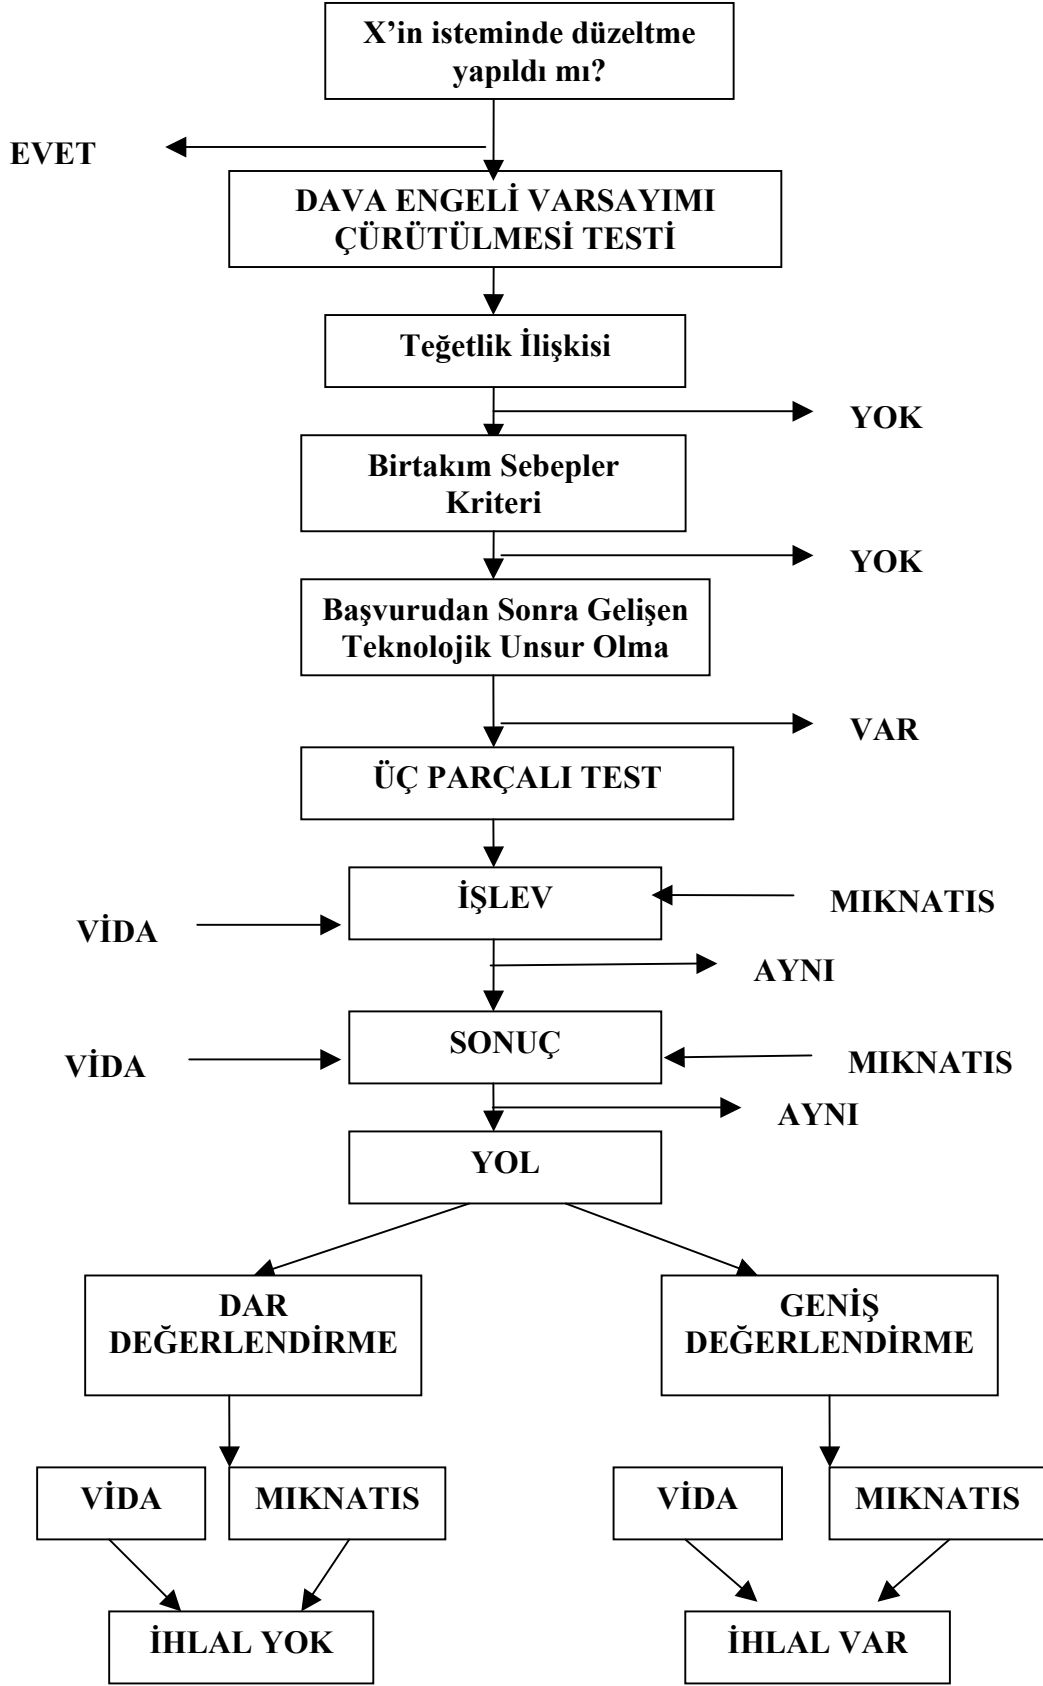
X’in isteminde düzeltme yapıldı mı?

EVET

DAVA ENGELİ VARSAYIMI ÇÜRÜTÜLMESİ TESTİ

Teğetlik İlişkisi

YOK

Birtakım Sebepler Kriteri

YOK

Başvurudan Sonra Gelişen Teknolojik Unsur Olma

VAR

ÜÇ PARÇALI TEST

VİDA

İŞLEV

MIKNATIS

AYNI

VİDA

SONUÇ

MIKNATIS

AYNI

YOL

DAR DEĞERLENDİRME

GENİŞ DEĞERLENDİRME

VİDA

MIKNATIS

VİDA

MIKNATIS

İHLAL YOK

İHLAL VAR